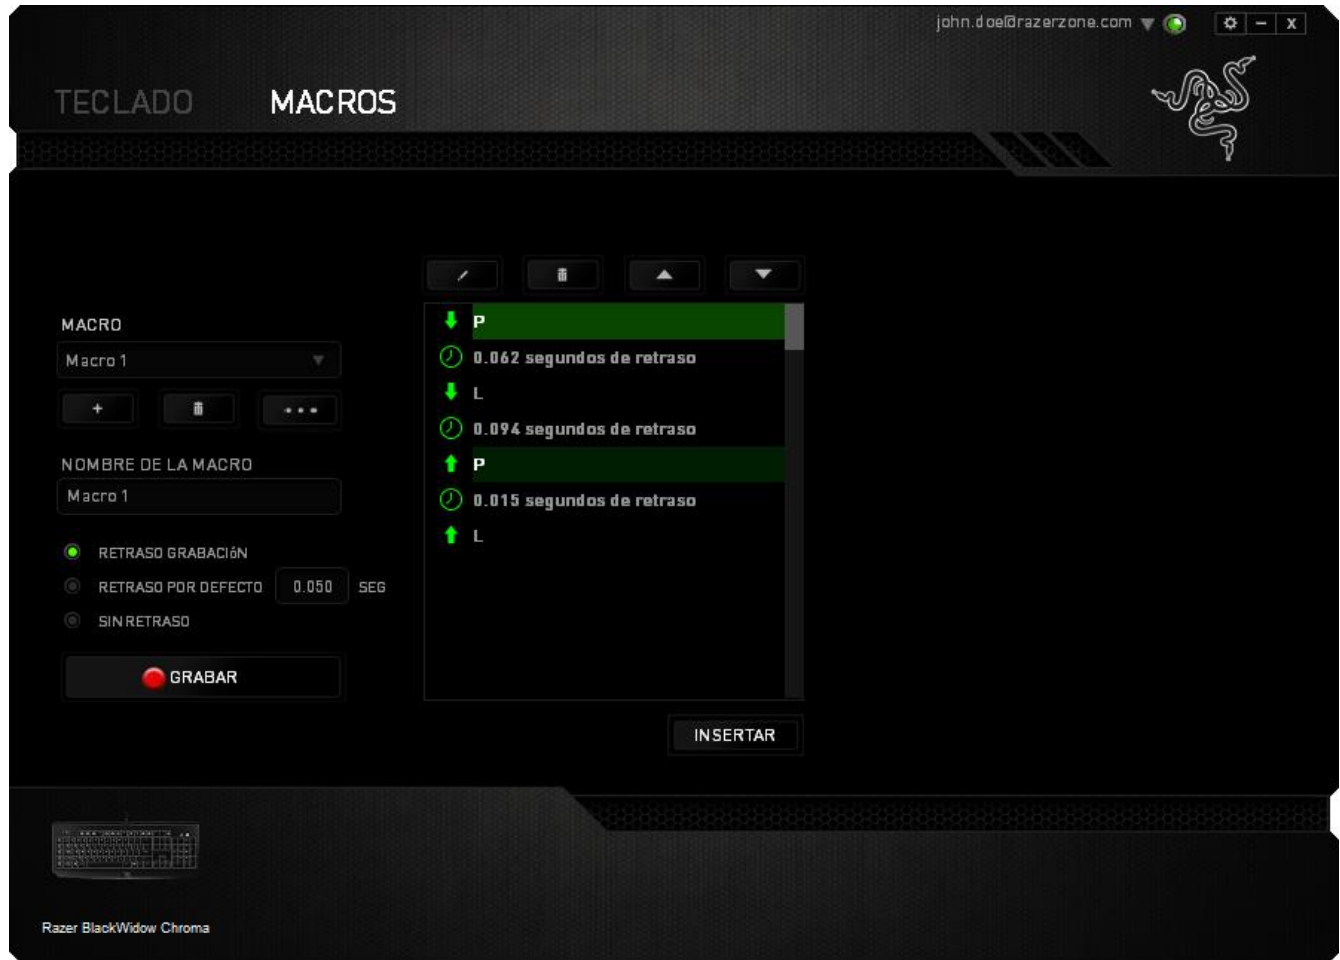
john.doe@razerzone.com

- x

TECLADO

MACROS

MACRO

Macro 1

+

•••

NOMBRE DE LA MACRO

Macro 1

RETRASO GRABACIóN

RETRASO POR DEFECTO 0.050 SEG

SIN RETRASO

GRABAR

P

0.062 segundos de retraso

L

0.094 segundos de retraso

P

0.015 segundos de retraso

L

INSERTAR

Razer BlackWidow Chroma